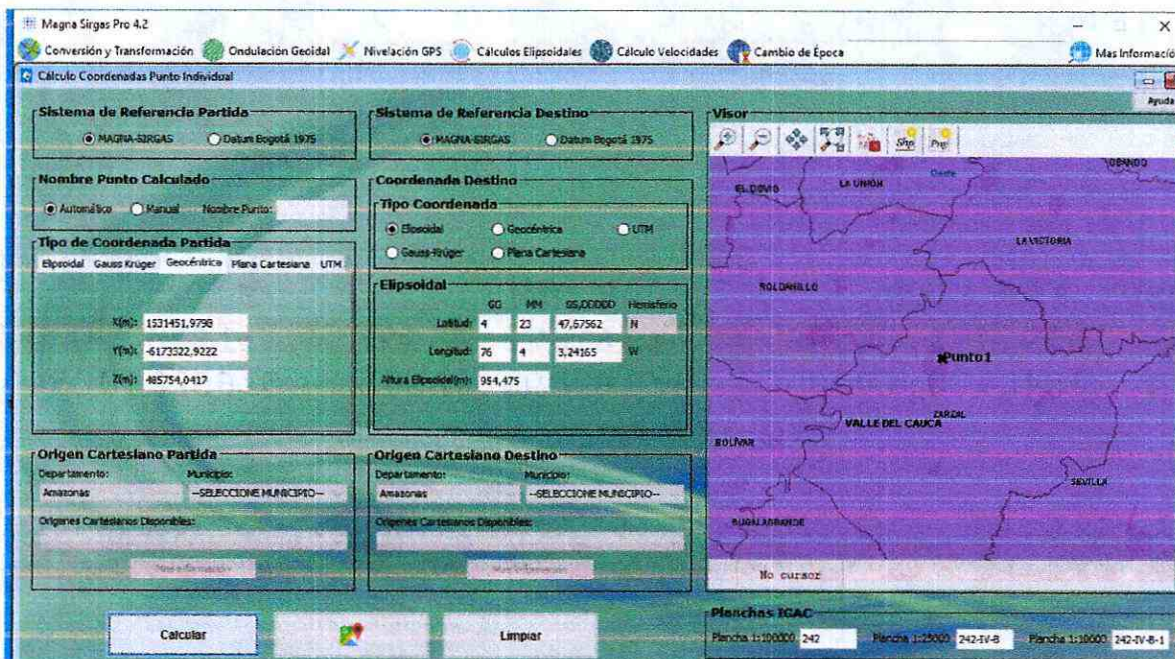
Magna Sirgas Pro 4.2
Conversión y Transformación Ondulación Geoidal Nivelación GPS Cálculos Elipsoidales Cálculo Velocidades Cambio de Época Mas Informació
Cálculo Coordenadas Punto Individual
Ayuda

Sistema de Referencia Partida
MAGNA-SIRGAS Datum Bogotá 1975

Sistema de Referencia Destino
MAGNA-SIRGAS Datum Bogotá 1975

Visor

Nombre Punto Calculado
Automático Manual Nombre Punto:

Coordenada Destino
Tipo Coordenada
Elipsoidal Geocéntrica UTM
Gauss-Krüger Plana Cartesiana

Tipo de Coordenada Partida
Elipsoidal Gauss Krüger Geocéntrica Plana Cartesiana UTM

X(m): 1531451,9798
Y(m): -6173322,9222
Z(m): 485754,0417

Elipsoidal
GG MM SS,00000 Hemisferio
Latitud: 4 23 47,67562 N
Longitud: 76 4 3,24165 W
Altura Elipsoidal(m): 954,475

OBANDO
EL DOVIO
LA UNION
LA VICTORIA
ROLDANILLO
Punto1
ZARZAL
VALLE DEL CAUCA
BOLIVAR
SEVILLA
BUGALAGRANDE
No cursor

Origen Cartesiano Partida
Departamento: Municipio:
Amazonas --SELECCIONE MUNICIPIO--
Origenes Cartesianos Disponibles:
Mas Información

Origen Cartesiano Destino
Departamento: Municipio:
Amazonas --SELECCIONE MUNICIPIO--
Origenes Cartesianos Disponibles:
Mas Información

Planchas IGAC
Plancha 1:100000 242 Plancha 1:25000 242-IV-B Plancha 1:10000 242-IV-B-1

Calcular
Limpiar